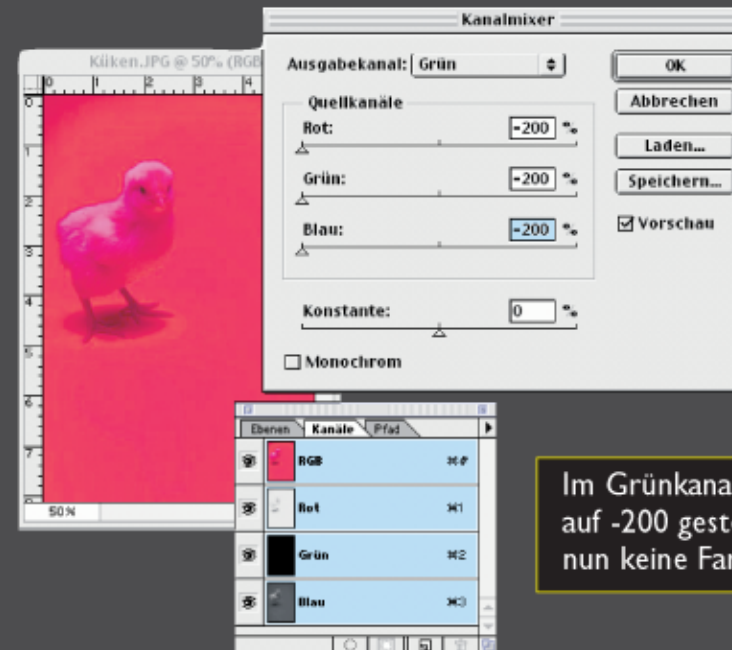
Küken.JPG @ 50% (RGB

0 2 3 4

Kanalmixer

Ausgabekanal: Grün

Quellkanäle

Rot: -200 %

Grün: -200 %

Blau: -200 %

Konstante: 0 %

Monochrom

OK

Abbrechen

Laden...

Speichern...

Vorschau

50 %

Ebenen Kanäle Pfad

RGB ⌘~

Rot ⌘1

Grün ⌘2

Blau ⌘3

Im Grünkana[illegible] auf -200 gest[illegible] nun keine Fa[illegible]